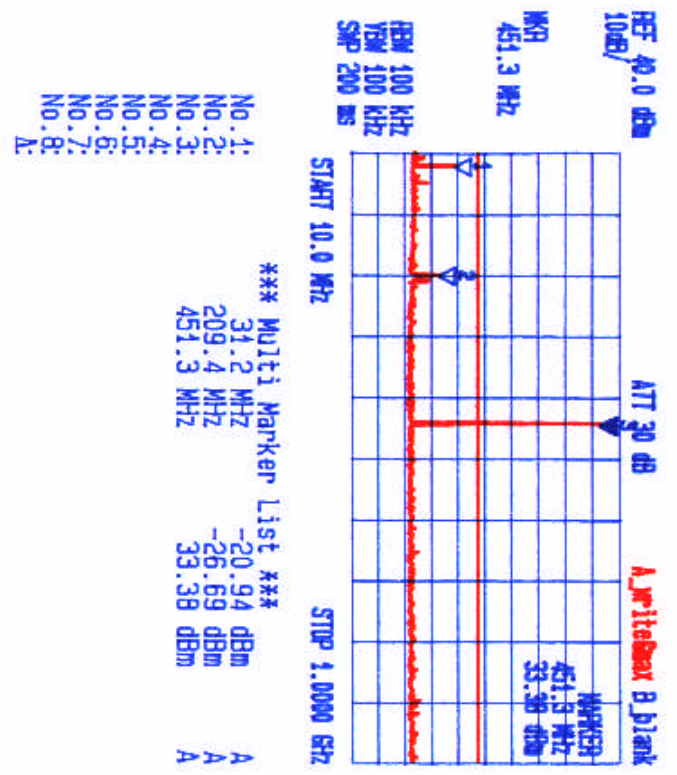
REF 40.0 dBm
10dB/

MKR
451.3 MHz

RBW 100 kHz
VBW 100 kHz
SWP 200 ms

ATT 30 dB

A_writeMax B_blank

MARKER
451.3 MHz
33.38 dBm

START 10.0 MHz

STOP 1.0000 GHz

*** Multi Marker List ***

| | | | |
|---|---|---|---|
| No.1: | 31.2 MHz | -20.94 dBm | A |
| No.2: | 209.4 MHz | -26.69 dBm | A |
| No.3: | 451.3 MHz | 33.38 dBm | A |
| No.4: | | | |
| No.5: | | | |
| No.6: | | | |
| No.7: | | | |
| No.8: | | | |
| Δ: | | | |